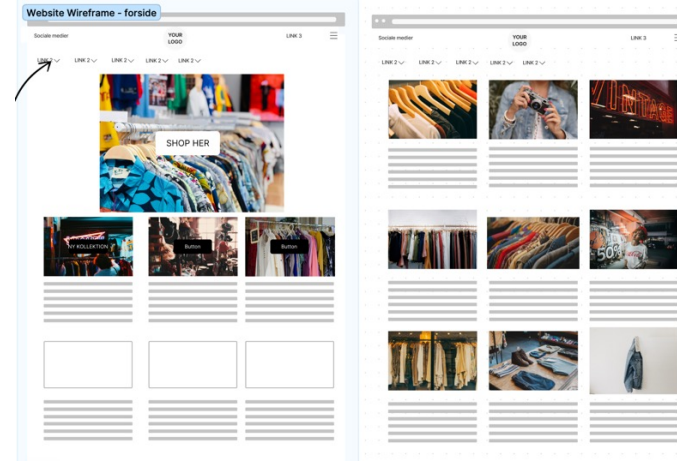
Website Wireframe - forside

Sociale medier
YOUR LOGO
LINK 3

LINK 2 LINK 2 LINK 2 LINK 2 LINK 2

SHOP HER

NY KOLLEKTION
Button
Button

Sociale medier
YOUR LOGO
LINK 3

LINK 2 LINK 2 LINK 2 LINK 2 LINK 2